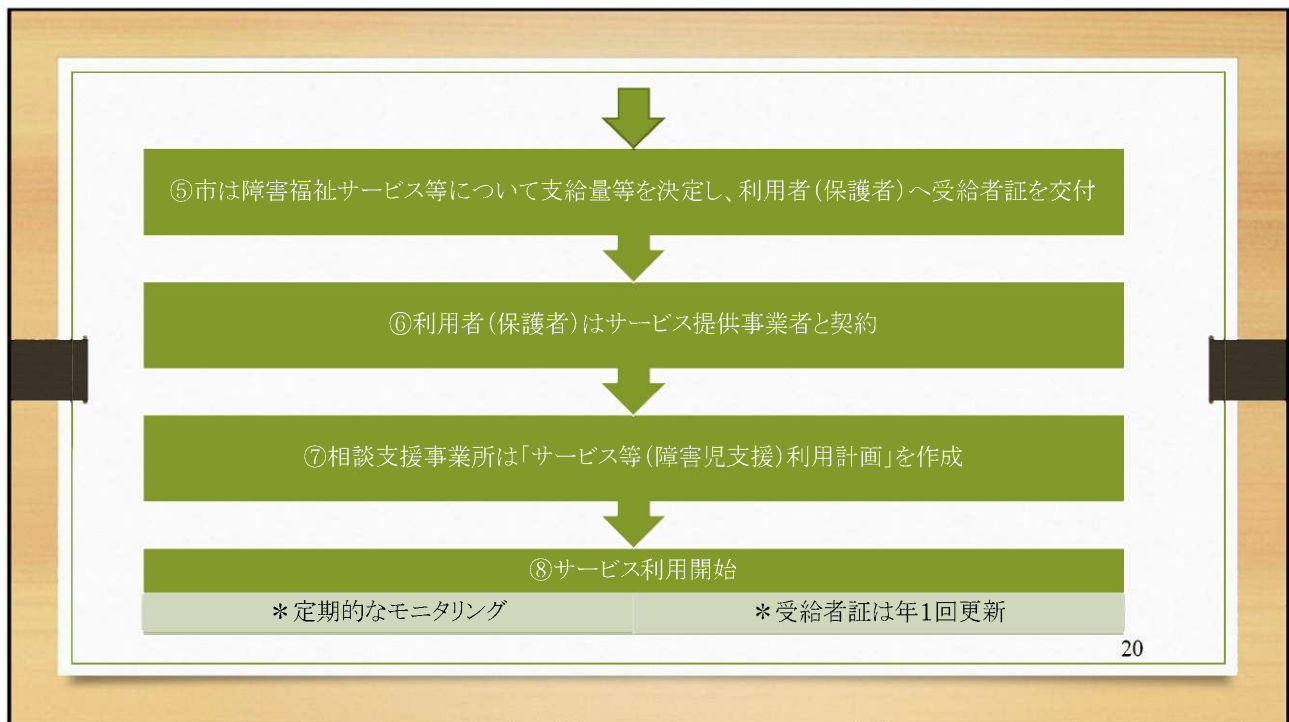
⑤市は障害福祉サービス等について支給量等を決定し、利用者（保護者）へ受給者証を交付

⑥利用者（保護者）はサービス提供事業者と契約

⑦相談支援事業所は「サービス等（障害児支援）利用計画」を作成

⑧サービス利用開始

| ＊定期的なモニタリング | ＊受給者証は年1回更新 |
|---|---|

20